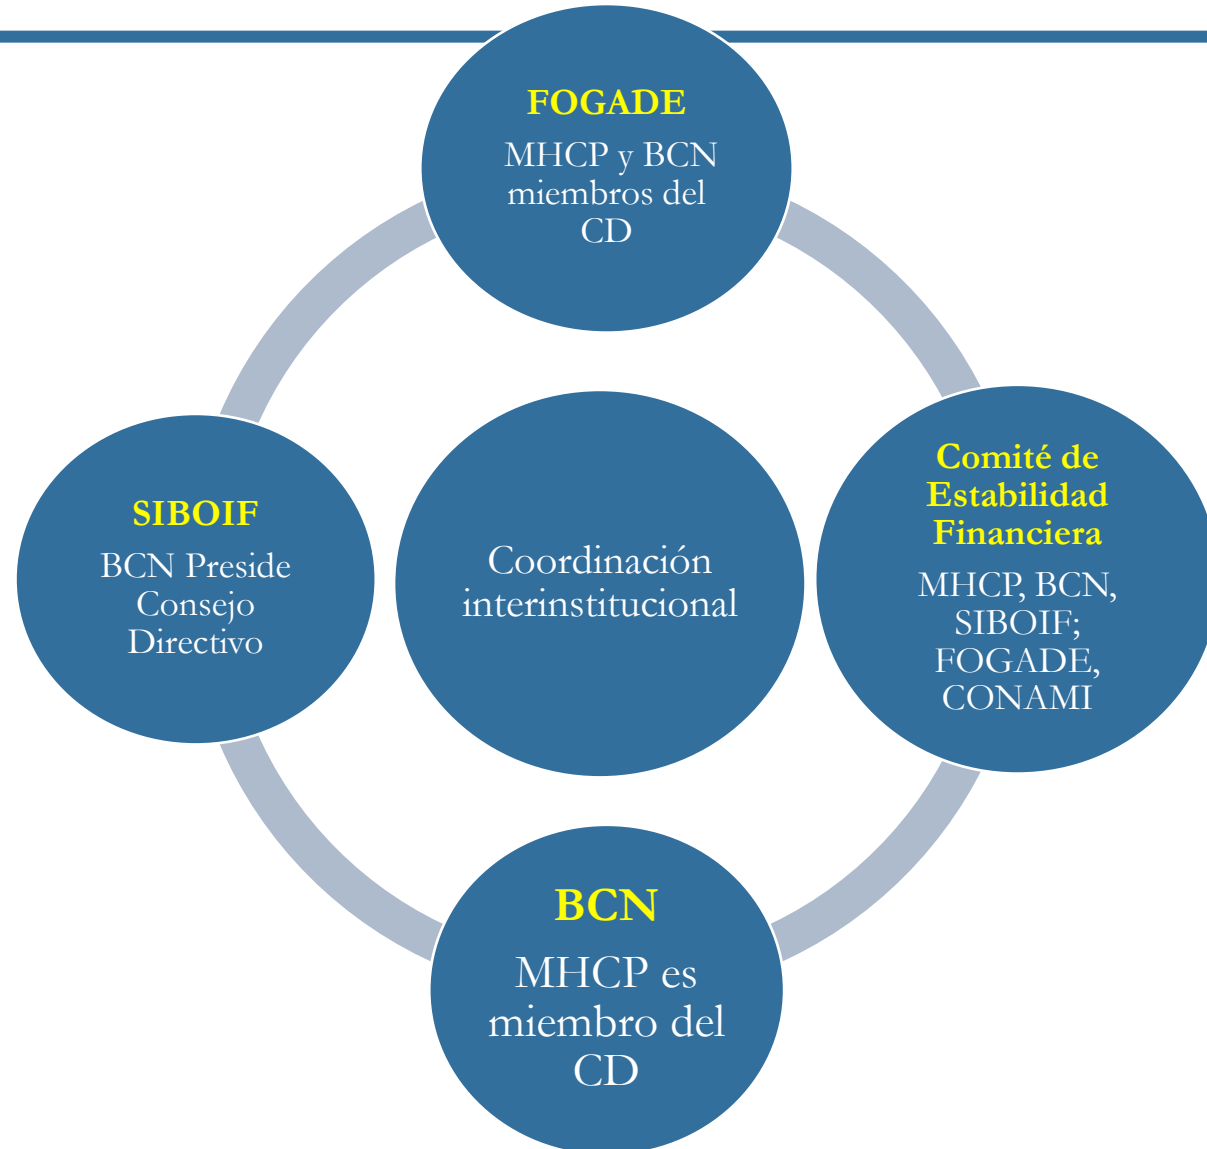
FOGADE
MHCP y BCN miembros del CD

SIBOIF
BCN Preside Consejo Directivo

Coordinación interinstitucional

Comité de Estabilidad Financiera
MHCP, BCN, SIBOIF; FOGADE, CONAMI

BCN
MHCP es miembro del CD